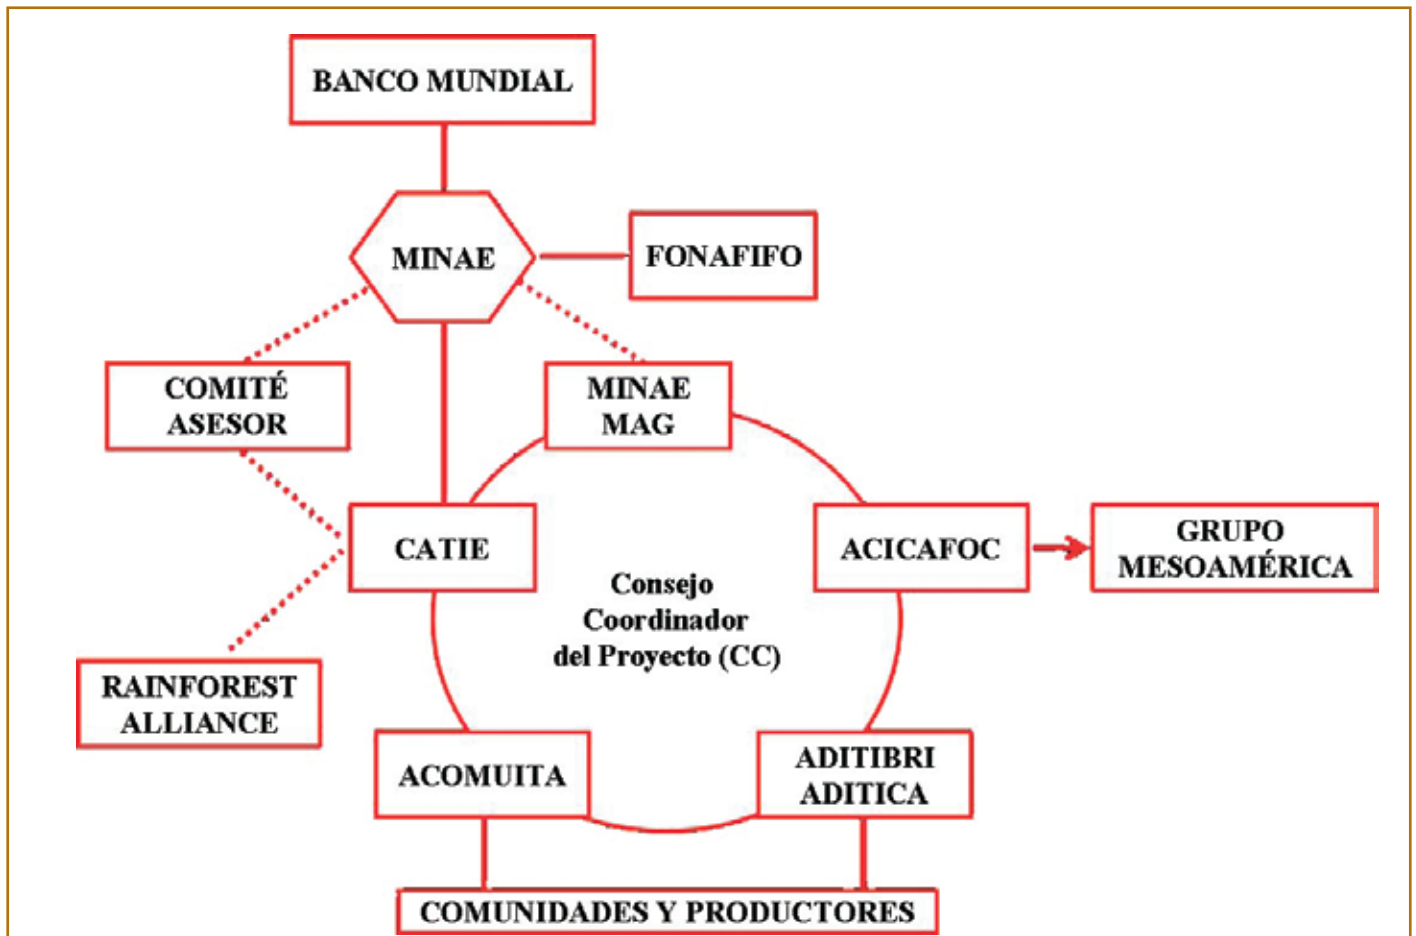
BANCO MUNDIAL

MINAE

FONAFIFO

COMITÉ ASESOR

MINAE MAG

CATIE

ACICAFOC

GRUPO MESOAMÉRICA

Consejo Coordinador del Proyecto (CC)

RAINFOREST ALLIANCE

ACOMUITA

ADITIBRI ADITICA

COMUNIDADES Y PRODUCTORES